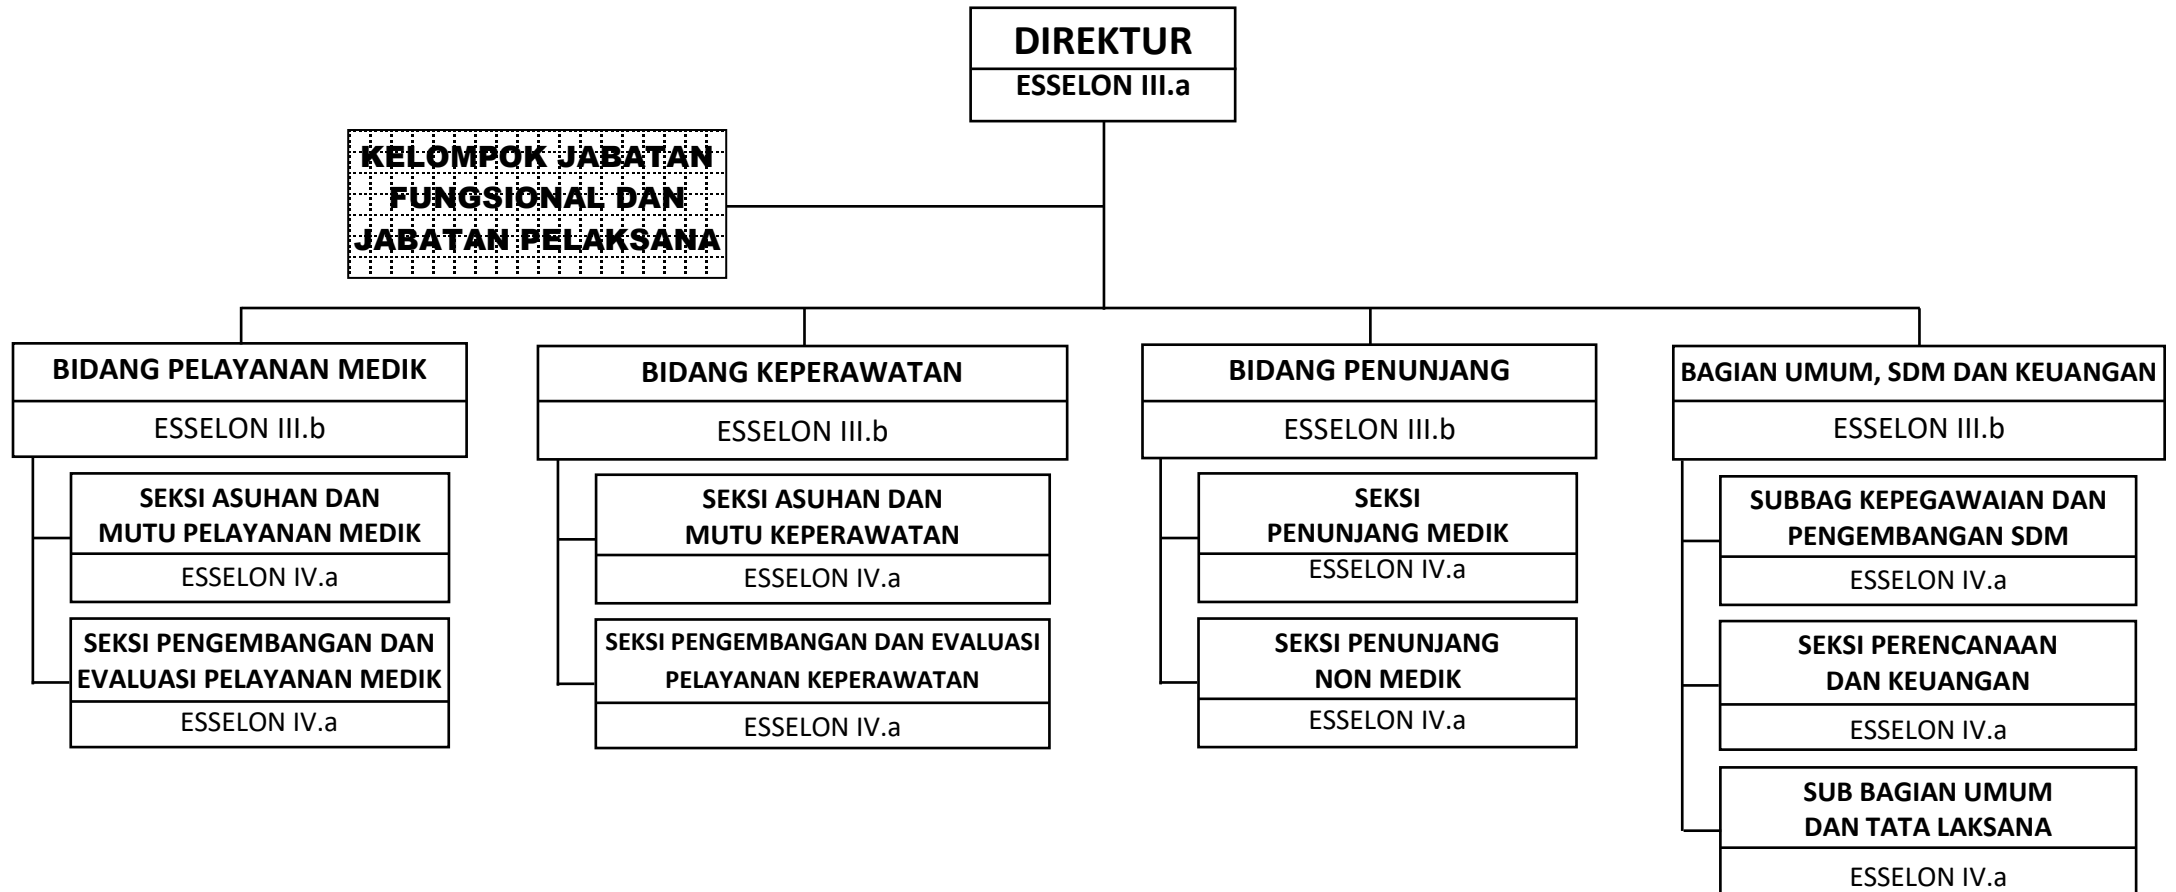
DIREKTUR
ESSELON III.a

KELOMPOK JABATAN FUNGSIONAL DAN JABATAN PELAKSANA

BIDANG PELAYANAN MEDIK
ESSELON III.b

SEKSI ASUHAN DAN MUTU PELAYANAN MEDIK
ESSELON IV.a

SEKSI PENGEMBANGAN DAN EVALUASI PELAYANAN MEDIK
ESSELON IV.a

BIDANG KEPERAWATAN
ESSELON III.b

SEKSI ASUHAN DAN MUTU KEPERAWATAN
ESSELON IV.a

SEKSI PENGEMBANGAN DAN EVALUASI PELAYANAN KEPERAWATAN
ESSELON IV.a

BIDANG PENUNJANG
ESSELON III.b

SEKSI PENUNJANG MEDIK
ESSELON IV.a

SEKSI PENUNJANG NON MEDIK
ESSELON IV.a

BAGIAN UMUM, SDM DAN KEUANGAN
ESSELON III.b

SUBBAG KEPEGAWAIAN DAN PENGEMBANGAN SDM
ESSELON IV.a

SEKSI PERENCANAAN DAN KEUANGAN
ESSELON IV.a

SUB BAGIAN UMUM DAN TATA LAKSANA
ESSELON IV.a